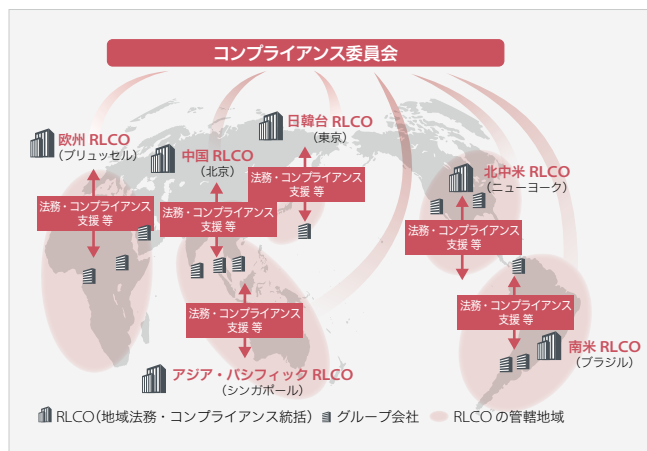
コンプライアンス委員会

欧州 RLCO
（ブリュッセル）

中国 RLCO
（北京）

日韓台 RLCO
（東京）

北中米 RLCO
（ニューヨーク）

法務・コンプライアンス
支援 等

法務・コンプライアンス
支援 等

法務・コンプライアンス
支援 等

法務・コンプライアンス
支援 等

法務・コンプライアンス
支援 等

法務・コンプライアンス
支援 等

南米 RLCO
（ブラジル）

アジア・パシフィック RLCO
（シンガポール）

RLCO（地域法務・コンプライアンス統括） グループ会社 RLCO の管轄地域